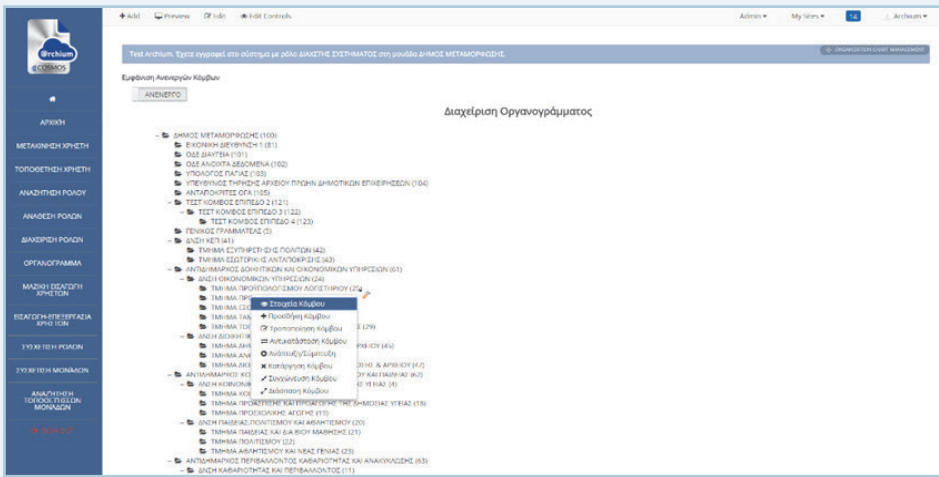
+ Add  Preview  Edit  Edit Controls

Admin ▾  My Sites ▾  14  Archium ▾

@rchium
@COSMOS

ΑΡΧΙΚΗ
ΜΕΤΑΚΙΝΗΣΗ ΧΡΗΣΤΗ
ΤΟΠΟΘΕΤΗΣΗ ΧΡΗΣΤΗ
ΑΝΑΖΗΤΗΣΗ ΡΟΛΟΥ
ΑΝΑΘΕΣΗ ΡΟΛΩΝ
ΔΙΑΧΕΙΡΙΣΗ ΡΟΛΩΝ
ΟΡΓΑΝΟΓΡΑΜΜΑ
ΜΑΖΙΚΗ ΕΙΣΑΓΩΓΗ ΧΡΗΣΤΩΝ
ΕΙΣΑΓΩΓΗ-ΕΠΕΞΕΡΓΑΣΙΑ ΧΡΗΣΤΩΝ
ΣΥΣΧΕΤΙΣΗ ΡΟΛΩΝ
ΣΥΣΧΕΤΙΣΗ ΜΟΝΑΔΩΝ
ΑΝΑΖΗΤΗΣΗ ΤΟΠΟΘΕΤΗΣΕΩΝ ΜΟΝΑΔΩΝ
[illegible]

Test Archium. Έχετε εγγραφεί στο σύστημα με ρόλο ΔΙΑΧΕΙΡΙΣΤΗΣ ΣΥΣΤΗΜΑΤΟΣ στη μονάδα ΔΗΜΟΣ ΜΕΤΑΜΟΡΦΩΣΗΣ.

ORGANIZATION CHART MANAGEMENT

Εμφάνιση Ανενεργών Κόμβων
ΑΝΕΝΕΡΓΟ

Διαχείριση Οργανογράμματος

ΔΗΜΟΣ ΜΕΤΑΜΟΡΦΩΣΗΣ (100)
ΕΙΔΙΚΗ ΔΙΕΥΘΥΝΣΗ 1 (81)
ΟΔΕ ΔΙΑΥΓΕΙΑ (101)
ΟΔΕ ΑΝΟΙΧΤΑ ΔΕΔΟΜΕΝΑ (102)
ΥΠΟΛΟΓΟΣ ΠΑΓΙΑΣ (103)
ΥΠΕΥΘΥΝΟΣ ΤΗΡΗΣΗΣ ΑΡΧΕΙΟΥ ΠΡΩΗΝ ΔΗΜΟΤΙΚΩΝ ΕΠΙΧΕΙΡΗΣΕΩΝ (104)
ΑΝΤΑΠΟΚΡΙΤΕΣ ΟΓΑ (105)
ΤΕΣΤ ΚΟΜΒΟΣ ΕΠΙΠΕΔΟ 2 (121)
ΤΕΣΤ ΚΟΜΒΟΣ ΕΠΙΠΕΔΟ 3 (122)
ΤΕΣΤ ΚΟΜΒΟΣ ΕΠΙΠΕΔΟ 4 (123)
ΓΕΝΙΚΟΣ ΓΡΑΜΜΑΤΕΑΣ (5)
ΔΝΣΗ ΚΕΠ (41)
ΤΜΗΜΑ ΕΞΥΠΗΡΕΤΗΣΗΣ ΠΟΛΙΤΩΝ (42)
ΤΜΗΜΑ ΕΣΩΤΕΡΙΚΗΣ ΑΝΤΑΠΟΚΡΙΣΗΣ (43)
ΑΝΤΙΔΗΜΑΡΧΟΣ ΔΙΟΙΚΗΤΙΚΩΝ ΚΑΙ ΟΙΚΟΝΟΜΙΚΩΝ ΥΠΗΡΕΣΙΩΝ (61)
ΔΝΣΗ ΟΙΚΟΝΟΜΙΚΩΝ ΥΠΗΡΕΣΙΩΝ (24)
ΤΜΗΜΑ ΠΡΟΫΠΟΛΟΓΙΣΜΟΥ ΛΟΓΙΣΤΗΡΙΟΥ (25)
ΤΜΗΜΑ ΠΡ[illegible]
ΤΜΗΜΑ ΣΕ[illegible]
ΤΜΗΜΑ ΤΑ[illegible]
ΤΜΗΜΑ ΤΟ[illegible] (29)
ΔΝΣΗ ΔΙΟΙΚΗ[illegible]
ΤΜΗΜΑ ΔΗ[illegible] (45)
ΤΜΗΜΑ ΑΝ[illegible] & ΑΡΧΕΙΟΥ (47)
ΤΜΗΜΑ ΑΚ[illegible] (67)
ΑΝΤΙΔΗΜΑΡΧΟΣ ΚΟ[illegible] ΠΑΙΔΕΙΑΣ (62)
ΔΝΣΗ ΚΟΙΝΩΝ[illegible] (4)
ΤΜΗΜΑ ΚΟ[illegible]
ΤΜΗΜΑ ΠΡΟΑΣΠΙΣΗΣ ΚΑΙ ΠΡΟΑΓΩΓΗΣ ΤΗΣ ΔΗΜΟΣΙΑΣ ΥΓΕΙΑΣ (18)
ΤΜΗΜΑ ΠΡΟΣΧΟΛΙΚΗΣ ΑΓΩΓΗΣ (19)
ΔΝΣΗ ΠΑΙΔΕΙΑΣ ΠΟΛΙΤΙΣΜΟΥ ΚΑΙ ΑΘΛΗΤΙΣΜΟΥ (20)
ΤΜΗΜΑ ΠΑΙΔΕΙΑΣ ΚΑΙ ΔΙΑ ΒΙΟΥ ΜΑΘΗΣΗΣ (21)
ΤΜΗΜΑ ΠΟΛΙΤΙΣΜΟΥ (22)
ΤΜΗΜΑ ΑΘΛΗΤΙΣΜΟΥ ΚΑΙ ΝΕΑΣ ΓΕΝΙΑΣ (23)
ΑΝΤΙΔΗΜΑΡΧΟΣ ΠΕΡΙΒΑΛΛΟΝΤΟΣ ΚΑΘΑΡΙΟΤΗΤΑΣ ΚΑΙ ΑΝΑΚΥΚΛΩΣΗΣ (63)
ΔΝΣΗ ΚΑΘΑΡΙΟΤΗΤΑΣ ΚΑΙ ΠΕΡΙΒΑΛΛΟΝΤΟΣ (11)

Στοιχεία Κόμβου
Προσθήκη Κόμβου
Τροποποίηση Κόμβου
Αντικατάσταση Κόμβου
Ανάπτυξη/Σύμπτυξη
Κατάργηση Κόμβου
Συγχώνευση Κόμβου
Διάσπαση Κόμβου